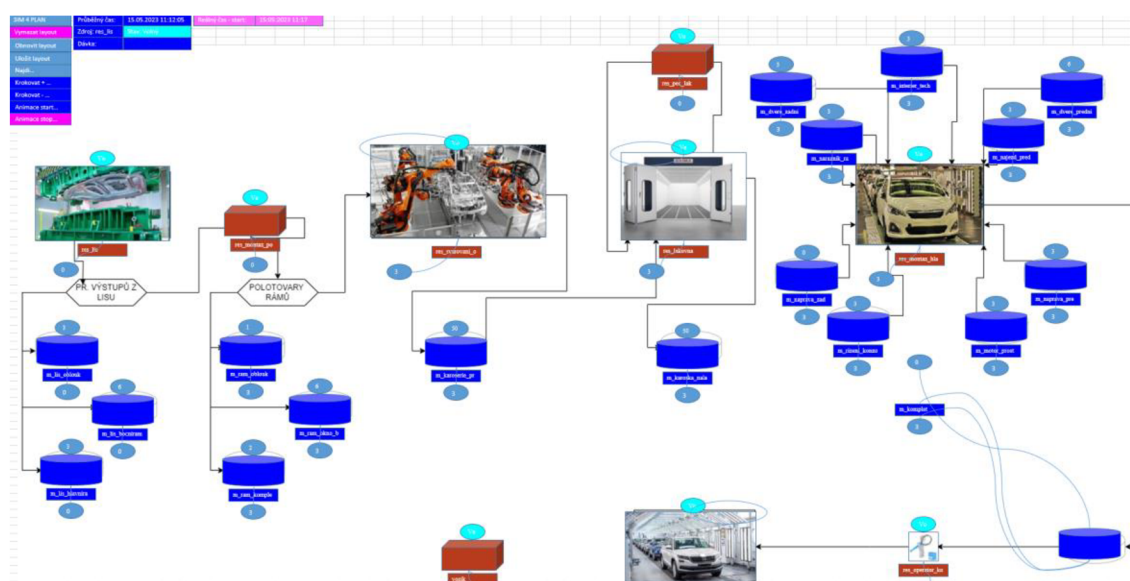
SIM 4 PLAN
Vymazat layout
Obnovit layout
Uložit layout
Najdi...
Krokovat + ...
Krokovat - ...
Animace start...
Animace stop...

Průběžný čas: 15.05.2023 11:12:05
Zdroj: res_lis
Dávka:
Reálný čas - start: 15.05.2023 11:17

res_lis
0
PR. VÝSTUPŮ Z LISU
3
m_lis_oblouk
0
6
m_lis_bocnice
0
3
m_lis_blatnik
0

res_montaz_po
0
POLOTOVARY RÁMŮ
1
m_ram_oblouk
3
6
m_ram_zkos_h
3
3
m_ram_komple
3

res_svarovani_c
3
30
m_karoserie_pr
3

res_pec_lak
0
res_lakovna
3
10
m_karoska_zala
3

3
m_dvere_zadni
3
3
m_interier_tech
3
m_dvere_predni
3
3
m_sedadla_za
3
3
m_sedadla_pred
3
res_montaz_kla
3
0
m_naprava_zad
3
3
m_rizeni_komo
3
3
m_motor_pred
3
3
m_naprava_pre
3
0
m_komplet
3

res_operator_ko